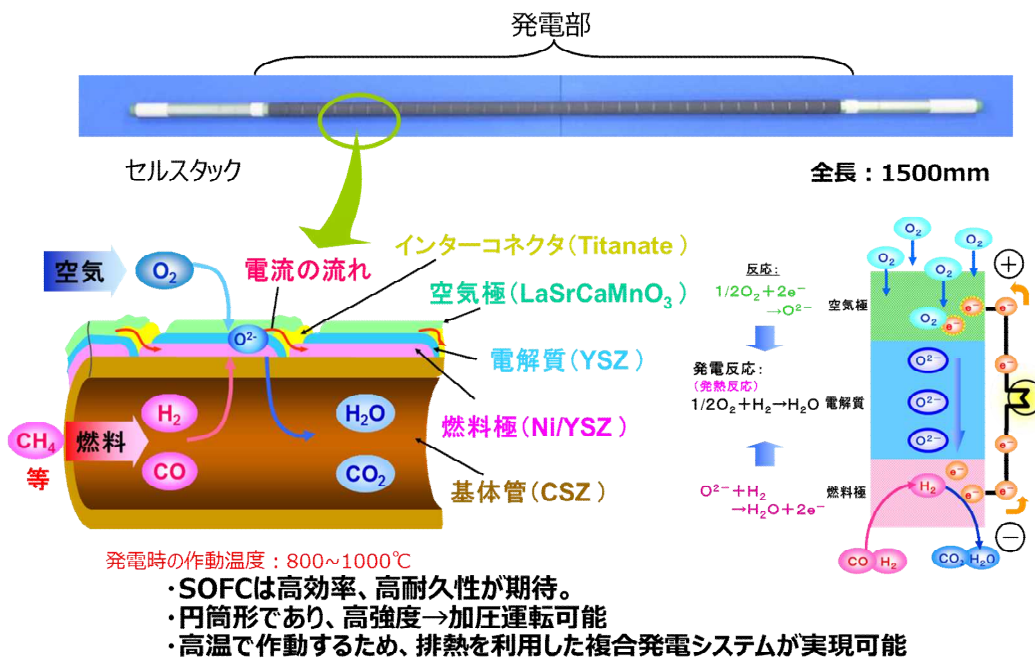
発電部

セルスタック

全長：1500mm

空気 $O_2$

電流の流れ

インターコネクタ(Titanate )

空気極($LaSrCaMnO_3$ )

$O^{2-}$

電解質(YSZ )

$CH_4$ 等

燃料 $H_2$ CO

$H_2O$ $CO_2$

燃料極(Ni/YSZ )

基体管(CSZ )

反応：
$1/2O_2+2e^-$
$\rightarrow O^{2-}$

発電反応：
(発熱反応)
$1/2O_2+H_2\rightarrow H_2O$

$O^{2-}+H_2$
$\rightarrow H_2O+2e^-$

$O_2$ $O_2$ $O_2$ $O_2$

空気極 $O_2$ $e^-$

電解質 $O^{2-}$ $O^{2-}$ $O^{2-}$

燃料極 $H_2$ $e^-$

+ −

CO $H_2$

$CO_2$ $H_2O$

発電時の作動温度：800~1000℃

・SOFCは高効率、高耐久性が期待。
・円筒形であり、高強度→加圧運転可能
・高温で作動するため、排熱を利用した複合発電システムが実現可能